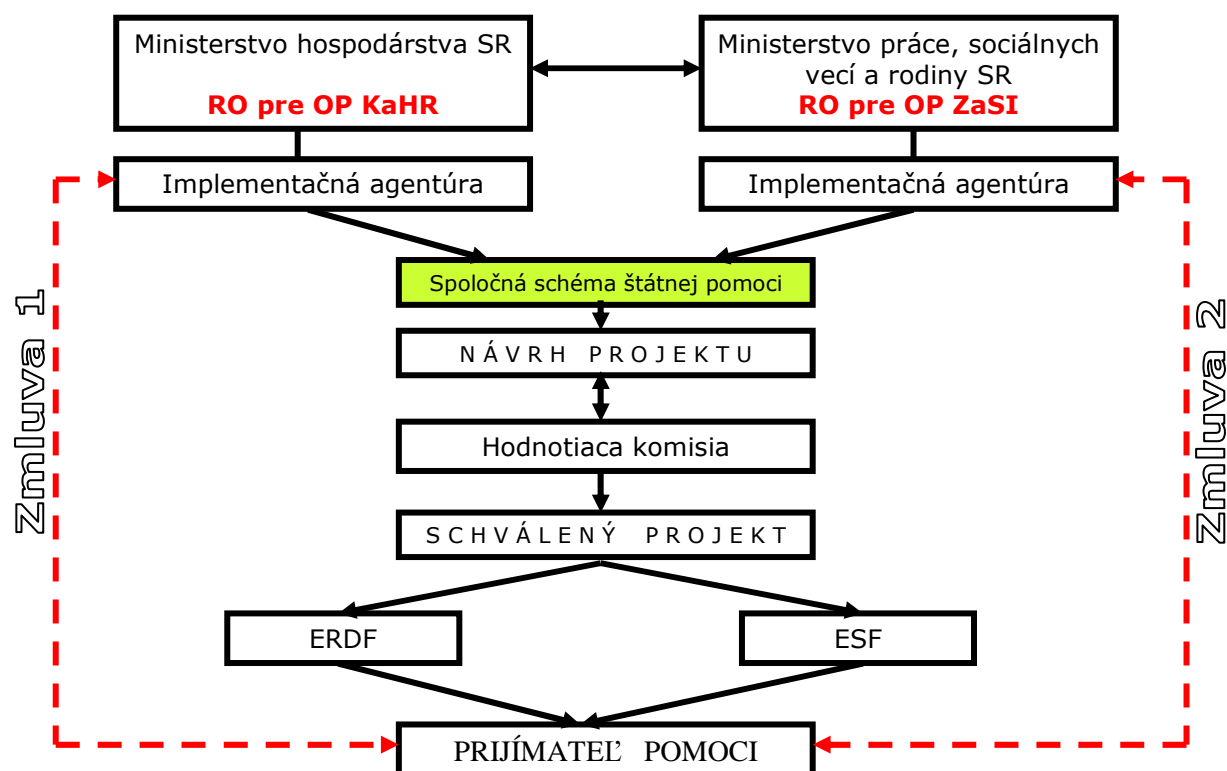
Ministerstvo hospodárstva SR

RO pre OP KaHR

Ministerstvo práce, sociálnych vecí a rodiny SR

RO pre OP ZaSI

Implementačná agentúra

Implementačná agentúra

Spoločná schéma štátnej pomoci

NÁVRH PROJEKTU

Hodnotiaca komisia

SCHVÁLENÝ PROJEKT

ERDF

ESF

PRIJÍMATEĽ POMOCI

Zmluva 1

Zmluva 2